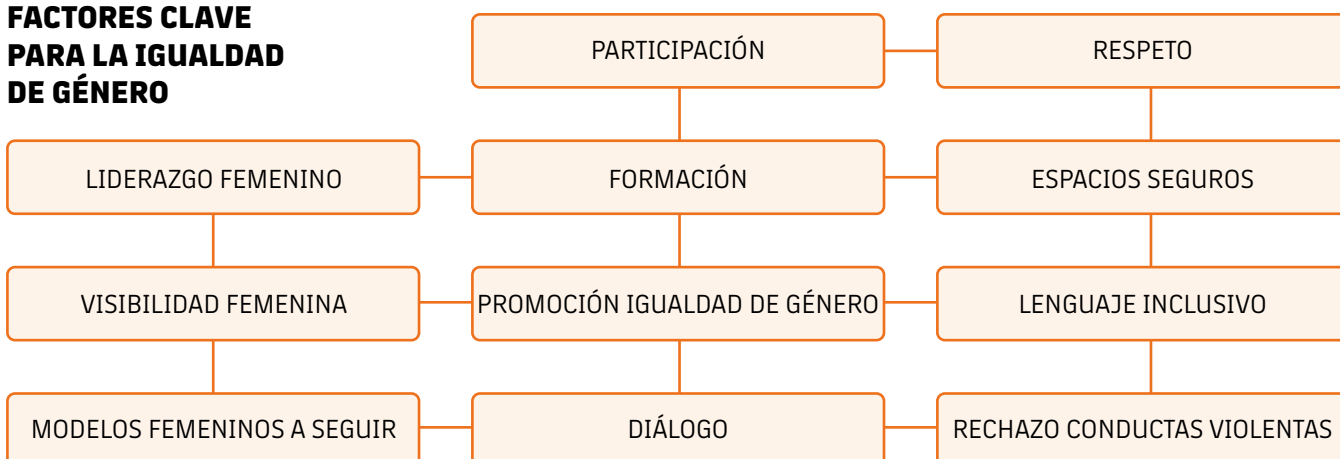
FACTORES CLAVE PARA LA IGUALDAD DE GÉNERO

PARTICIPACIÓN

RESPETO

LIDERAZGO FEMENINO

FORMACIÓN

ESPACIOS SEGUROS

VISIBILIDAD FEMENINA

PROMOCIÓN IGUALDAD DE GÉNERO

LENGUAJE INCLUSIVO

MODELOS FEMENINOS A SEGUIR

DIÁLOGO

RECHAZO CONDUCTAS VIOLENTAS